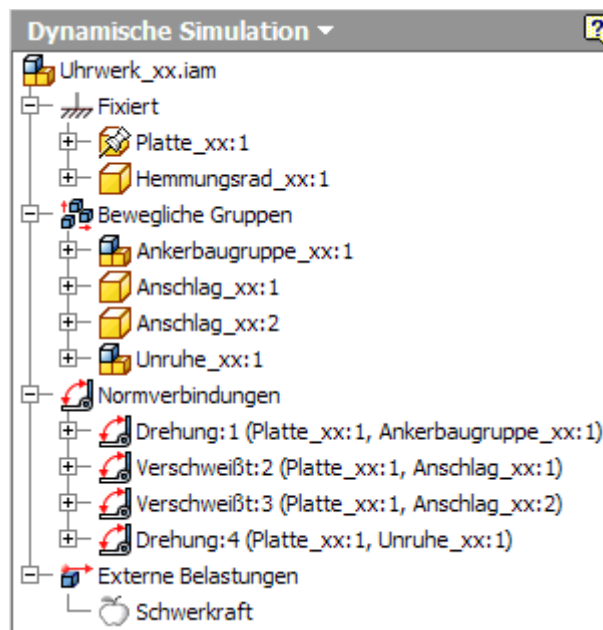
Dynamische Simulation ▾

Uhrwerk_xx.iam
Fixiert
Platte_xx:1
Hemmungsrad_xx:1
Bewegliche Gruppen
Ankerbaugruppe_xx:1
Anschlag_xx:1
Anschlag_xx:2
Unruhe_xx:1
Normverbindungen
Drehung:1 (Platte_xx:1, Ankerbaugruppe_xx:1)
Verschweißt:2 (Platte_xx:1, Anschlag_xx:1)
Verschweißt:3 (Platte_xx:1, Anschlag_xx:2)
Drehung:4 (Platte_xx:1, Unruhe_xx:1)
Externe Belastungen
Schwerkraft